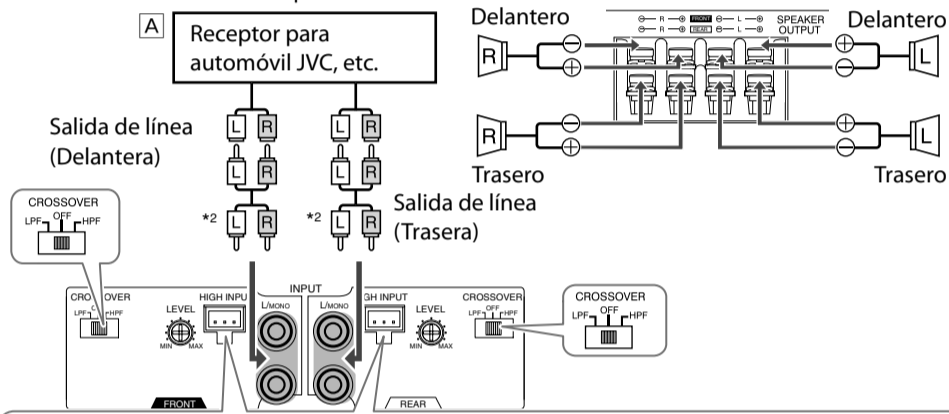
A

Receptor para automóvil JVC, etc.

Delantero

Delantero

R — FRONT — L — SPEAKER OUTPUT
REAR

R

L

R

L

Trasero

Trasero

Salida de línea (Delantera)

L R

L R

L R

L R

*2 L R

*2 L R

Salida de línea (Trasera)

CROSSOVER
LPF OFF HPF

CROSSOVER
LPF OFF HPF

LEVEL
MIN MAX

HIGH INPU

INPUT
L/MONO
L/MONO

HIGH INPUT

LEVEL
MIN MAX

CROSSOVER
LPF OFF HPF

CROSSOVER
LPF OFF HPF

FRONT

REAR